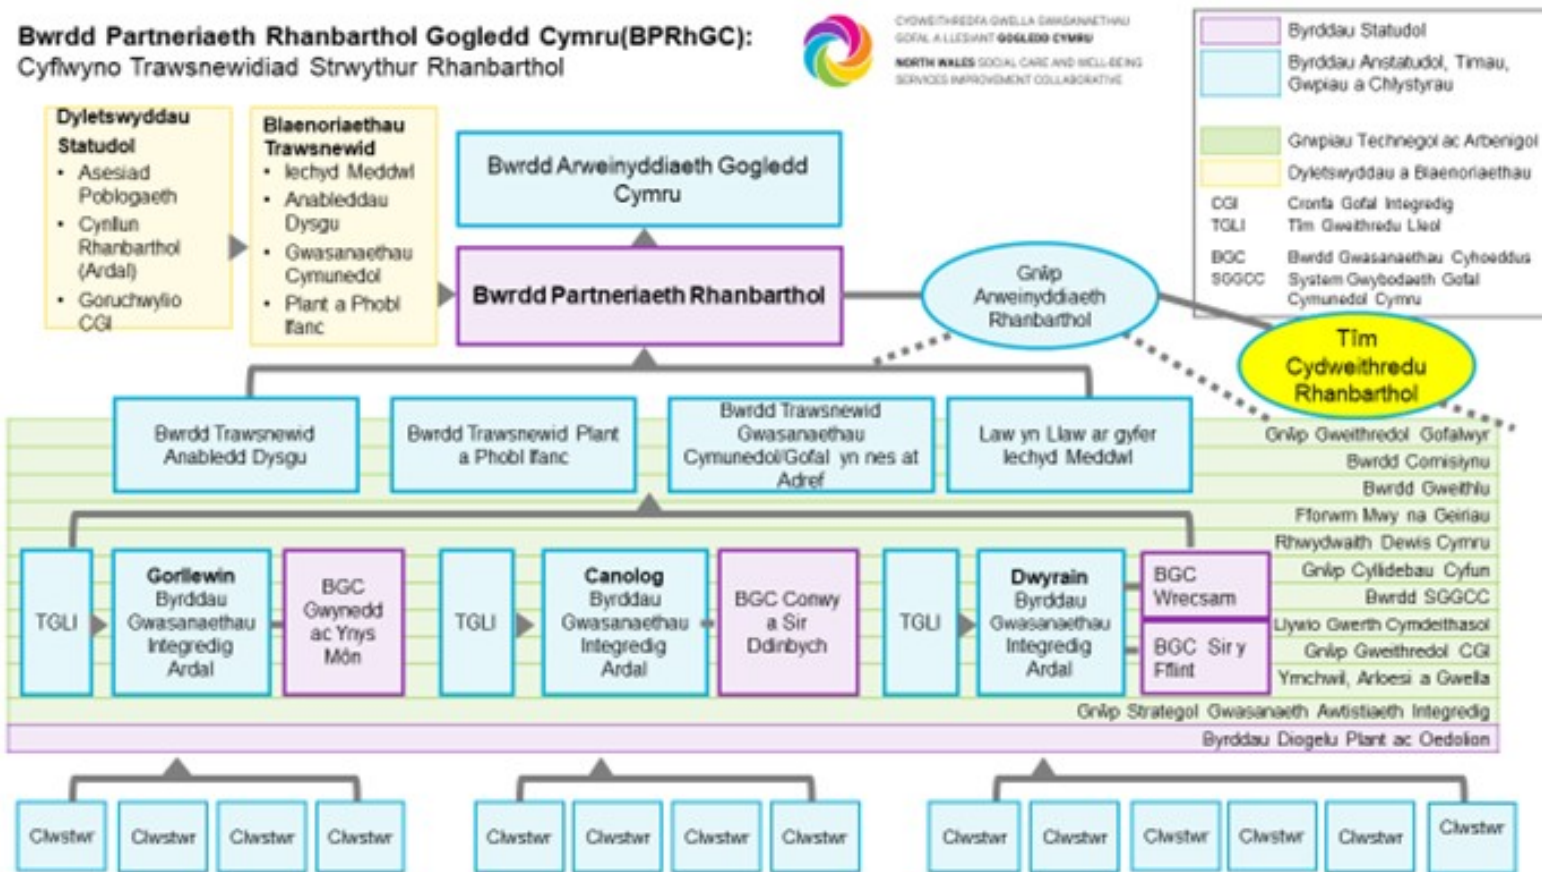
Bwrdd Partneriaeth Rhanbarthol Gogledd Cymru(BPRhGC):
Cyflwyno Trawsnewidiad Strwythur Rhanbarthol

CYDWEITHREDFA GWELLA GWASANAETHAU GOFAL A LLESIANT GOGLEDD CYMRU
NORTH WALES SOCIAL CARE AND WELL-BEING SERVICES IMPROVEMENT COLLABORATIVE

Byrddau Statudol
Byrddau Anstatudol, Timau, Grwpiau a Chlystyrau
Grwpiau Technegol ac Arbenigol
Dyletswyddau a Blaenoriaethau
CGI Cronfa Gofal Integredig
TGLl Tîm Gweithredu Lleol
BGC Bwrdd Gwasanaethau Cyhoeddus
SGGCC System Gwybodaeth Gofal Cymunedol Cymru

Dyletswyddau Statudol
• Asesiad Poblogaeth
• Cynllun Rhanbarthol (Ardal)
• Goruchwylio CGI

Blaenoriaethau Trawsnewid
• Iechyd Meddwl
• Anableddau Dysgu
• Gwasanaethau Cymunedol
• Plant a Phobl Ifanc

Bwrdd Arweinyddiaeth Gogledd Cymru

Bwrdd Partneriaeth Rhanbarthol

Grŵp Arweinyddiaeth Rhanbarthol

Tîm Cydweithredu Rhanbarthol

Bwrdd Trawsnewid Anabledd Dysgu
Bwrdd Trawsnewid Plant a Phobl Ifanc
Bwrdd Trawsnewid Gwasanaethau Cymunedol/Gofal yn nes at Adref
Law yn Llaw ar gyfer Iechyd Meddwl

Grŵp Gweithredol Gofalwyr
Bwrdd Comisiynu
Bwrdd Gweithlu
Fforwm Mwy na Geiriau
Rhwydwaith Dewis Cymru
Grŵp Cyllidebau Cyfun
Bwrdd SGGCC
Llywio Gwerth Cymdeithasol
Grŵp Gweithredol CGI
Ymchwil, Arloesi a Gwella
Grŵp Strategol Gwasanaeth Awtistiaeth Integredig
Byrddau Diogelu Plant ac Oedolion

TGLl
Gorllewin Byrddau Gwasanaethau Integredig Ardal
BGC Gwynedd ac Ynys Môn
TGLl
Canolog Byrddau Gwasanaethau Integredig Ardal
BGC Conwy a Sir Ddinbych
TGLl
Dwyrain Byrddau Gwasanaethau Integredig Ardal
BGC Wrecsam
BGC Sir y Fflint

Clwstwr Clwstwr Clwstwr Clwstwr Clwstwr Clwstwr Clwstwr Clwstwr Clwstwr Clwstwr Clwstwr Clwstwr Clwstwr Clwstwr